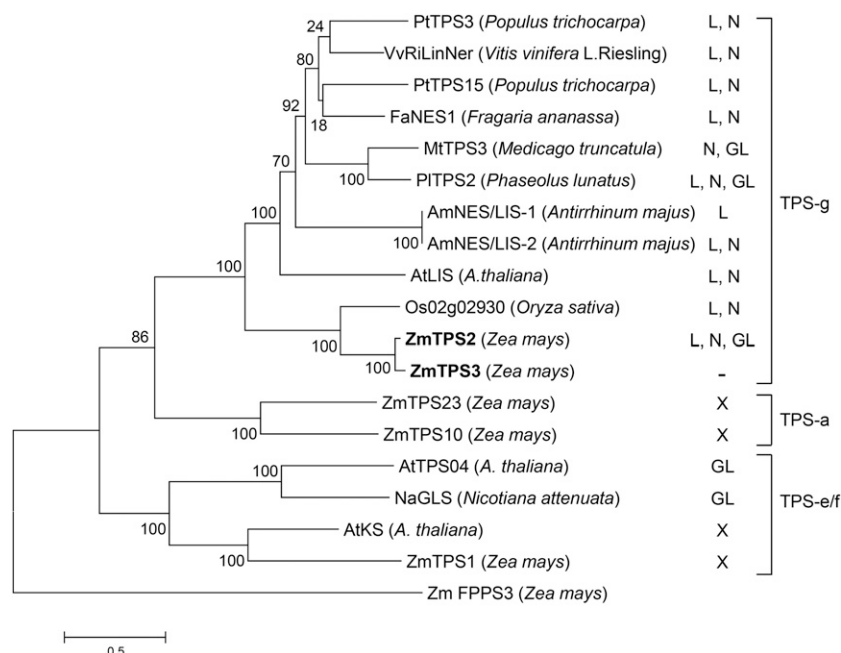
24
PtTPS3 (*Populus trichocarpa*) L, N
VvRiLinNer (*Vitis vinifera* L.Riesling) L, N
80
PtTPS15 (*Populus trichocarpa*) L, N
92
FaNES1 (*Fragaria ananassa*) L, N
18
70
MtTPS3 (*Medicago truncatula*) N, GL
100
PlTPS2 (*Phaseolus lunatus*) L, N, GL
100
AmNES/LIS-1 (*Antirrhinum majus*) L
100
AmNES/LIS-2 (*Antirrhinum majus*) L, N
100
AtLIS (*A.thaliana*) L, N
Os02g02930 (*Oryza sativa*) L, N
86
100
**ZmTPS2** (*Zea mays*) L, N, GL
100
**ZmTPS3** (*Zea mays*) -
TPS-g
ZmTPS23 (*Zea mays*) X
100
ZmTPS10 (*Zea mays*) X
TPS-a
100
AtTPS04 (*A. thaliana*) GL
NaGLS (*Nicotiana attenuata*) GL
100
AtKS (*A. thaliana*) X
100
ZmTPS1 (*Zea mays*) X
TPS-e/f
Zm FPPS3 (*Zea mays*)
0.5